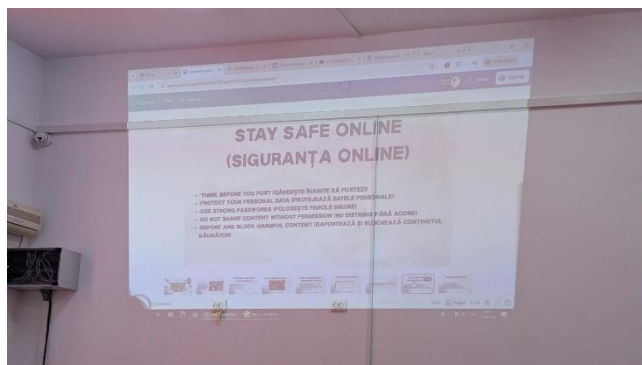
STAY SAFE ONLINE
(SIGURANȚA ONLINE)

- THINK BEFORE YOU POST (GÂNDEȘTE ÎNAINTE SĂ POSTEZI)
- PROTECT YOUR PERSONAL DATA (PROTEJEAZĂ DATELE PERSONALE)
- USE STRONG PASSWORDS (FOLOSEȘTE PAROLE SIGURE)
- DO NOT SHARE CONTENT WITHOUT PERMISSION (NU DISTRIBUI FĂRĂ ACORD)
- REPORT AND BLOCK HARMFUL CONTENT (RAPORTEAZĂ ȘI BLOCHEAZĂ CONȚINUTUL DĂUNĂTOR)

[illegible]